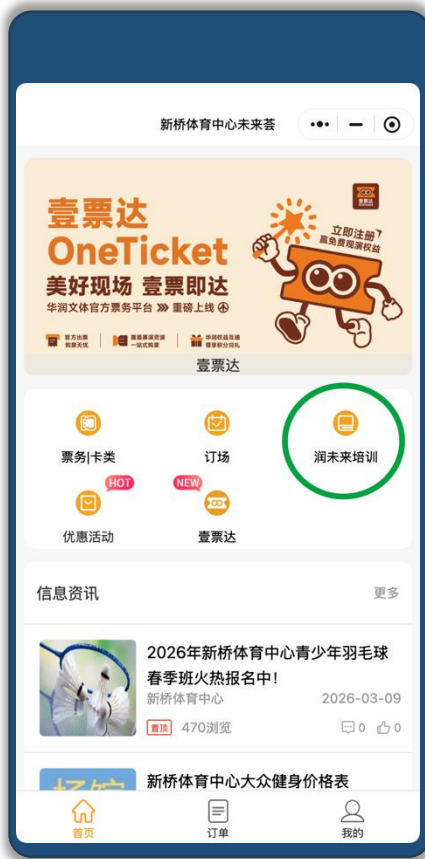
新桥体育中心未来荟

壹票达
OneTicket
美好现场 壹票即达
华润文体官方票务平台 >>> 重磅上线
立即注册
赢免费观演权益
壹票达

壹票达

票务|卡类
订场
润未来培训
HOT
优惠活动
NEW
壹票达

信息资讯
更多

2026年新桥体育中心青少年羽毛球春季班火热报名中!
新桥体育中心 2026-03-09
置顶 470浏览 0 0

新桥体育中心大众健身价格表

首页
订单
我的